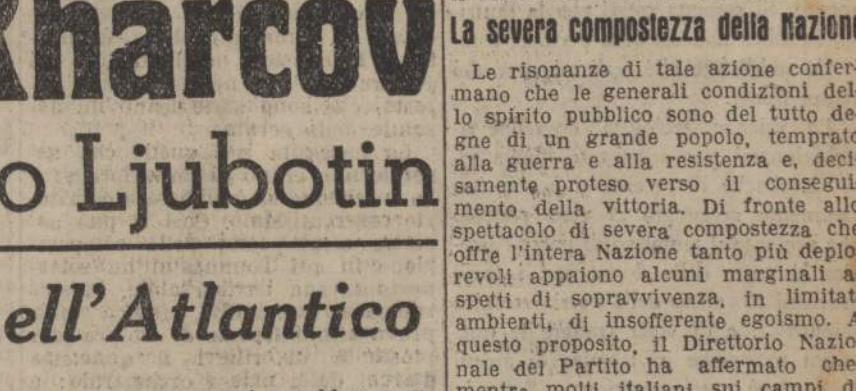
Kharcov

o Ljubotin

ell'Atlantico

La severa compostezza della Nazion

Le risonanze di tale azione confermano che le generali condizioni dello spirito pubblico sono del tutto degne di un grande popolo, temprato alla guerra e alla resistenza e, decisamente proteso verso il conseguimento della vittoria. Di fronte allo spettacolo di severa compostezza che offre l'intera Nazione tanto più deplorevoli appaiono alcuni marginali aspetti di sopravvivenza, in limitat ambienti, di insofferente egoismo. A questo proposito, il Direttorio Nazionale del Partito ha affermato che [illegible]